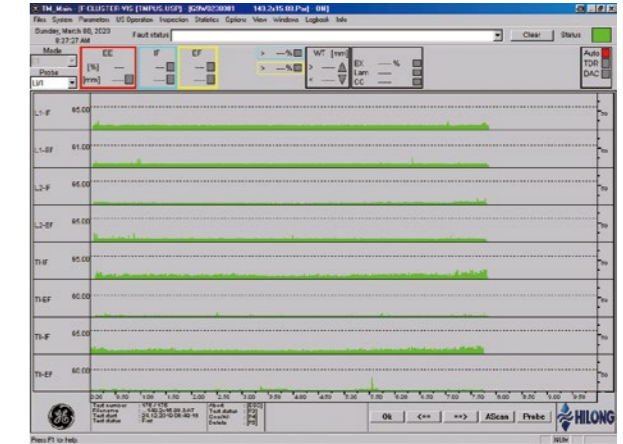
TM_Main - [F:CLUSTER VIS [TMPUS.USP]] [GBW0230001 143.2x15.00.Pw] - 08]

Files System Parameters UG Operation Inspection Statistics Options View Windows Logbook Info

Sunday, March 08, 2020 9:37:27 AM

Fault status

Clear

Status

Mode

Phase

LW1

EE

[%]

[mm]

IF

EF

WT [mm]

EX

Lam

CC

Auto

TDR

DAC

L1-IF 65.00

L1-EF 61.00

L2-IF 65.00

L2-EF 65.00

TI-IF 65.00

TI-EF 60.00

TI-IF 65.00

TI-EF 60.00

0.00 0.50 1.00 1.50 2.00 2.50 3.00 3.50 4.00 4.50 5.00 5.50 6.00 6.50 7.00 7.50 8.00 8.50 9.00 9.59

Test number

File name

Test start

Test status

Ok

<==

==>

AScan

Probe

HILONG

Press F1 for help

NUM